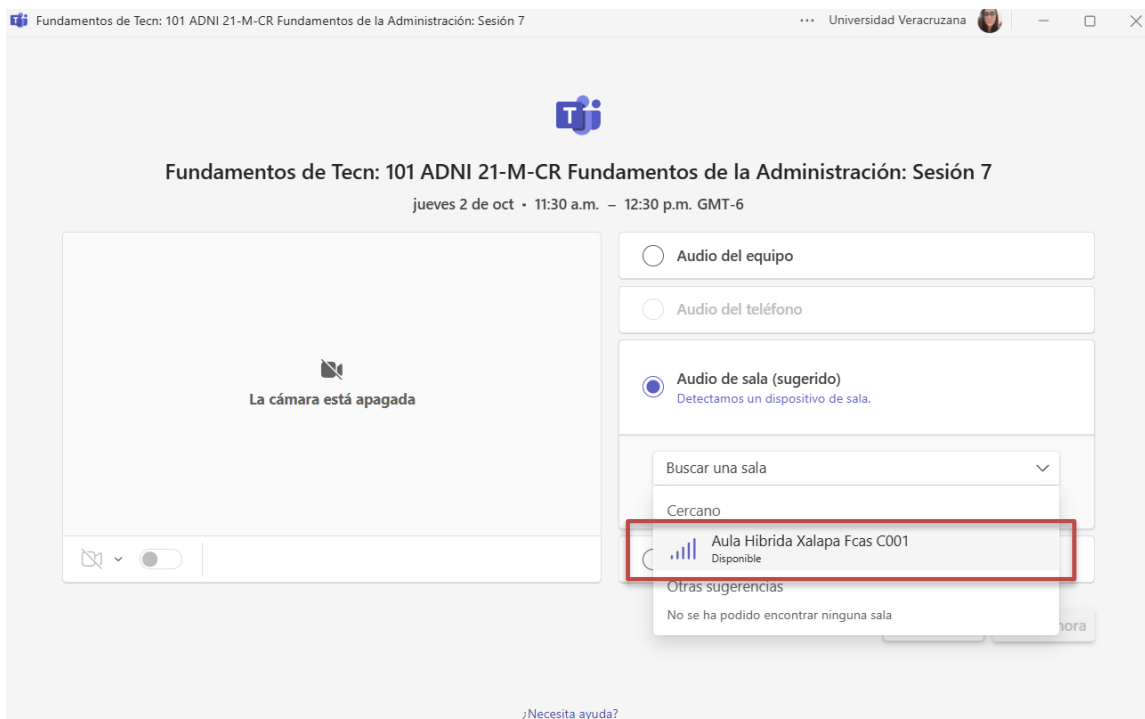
Fundamentos de Tecn: 101 ADNI 21-M-CR Fundamentos de la Administración: Sesión 7 ··· Universidad Veracruzana

Fundamentos de Tecn: 101 ADNI 21-M-CR Fundamentos de la Administración: Sesión 7

jueves 2 de oct • 11:30 a.m. – 12:30 p.m. GMT-6

La cámara está apagada

Audio del equipo

Audio del teléfono

Audio de sala (sugerido)
Detectamos un dispositivo de sala.

Buscar una sala

Cercano

Aula Hibrida Xalapa Fcas C001
Disponible

Otras sugerencias

No se ha podido encontrar ninguna sala

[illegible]hora

¿Necesita ayuda?